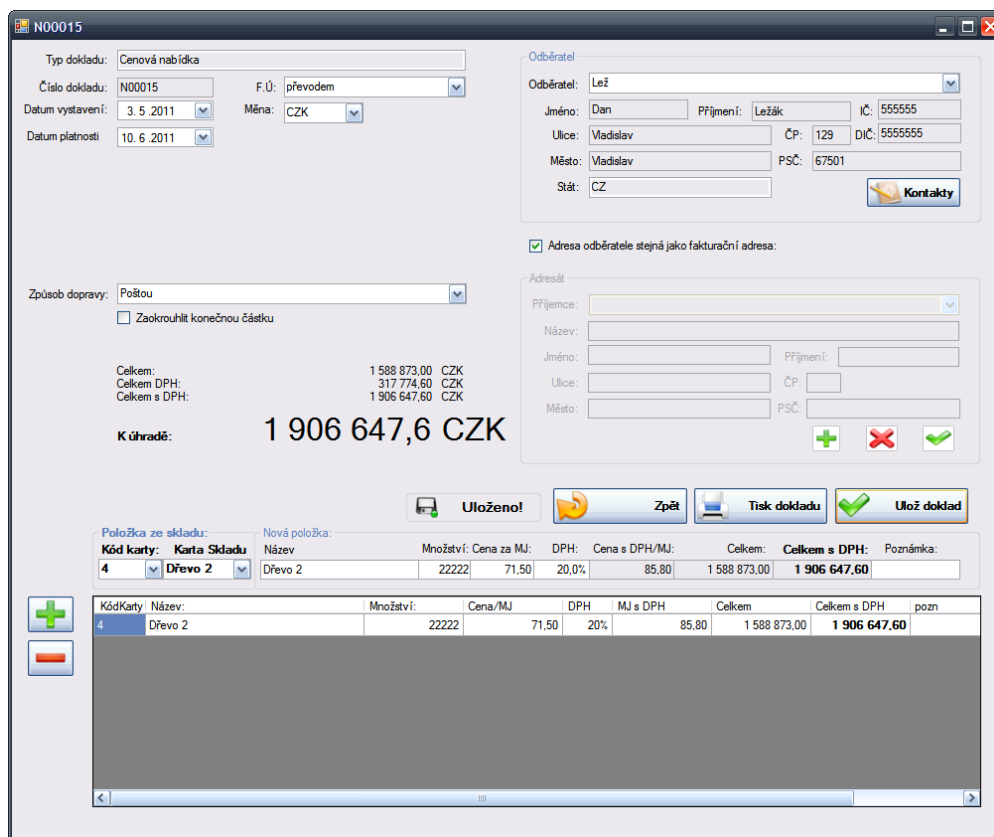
N00015

Typ dokladu: Cenová nabídka
Číslo dokladu: N00015
F.Ú: převodem
Datum vystavení: 3. 5 .2011
Měna: CZK
Datum platnosti 10. 6 .2011

Odběratel
Odběratel: Lež
Jméno: Dan
Příjmení: Ležák
IČ: 555555
Ulice: Vladislav
ČP: 129
DIČ: 5555555
Město: Vladislav
PSČ: 67501
Stát: CZ
Kontakty

Adresa odběratele stejná jako fakturační adresa:

Adresát
Příjemce:
Název:
Jméno:
Příjmení:
Ulice:
ČP:
Město:
PSČ:

Způsob dopravy: Poštou
Zaokrouhlit konečnou částku

Celkem: 1 588 873,00 CZK
Celkem DPH: 317 774,60 CZK
Celkem s DPH: 1 906 647,60 CZK

K úhradě: 1 906 647,6 CZK

Uloženo!
Zpět
Tisk dokladu
Ulož doklad

Položka ze skladu:
Kód karty: 4
Karta Skladu: Dřevo 2
Nová položka:

| Název | Množství: | Cena za MJ: | DPH: | Cena s DPH/MJ: | Celkem: | Celkem s DPH: | Poznámka: |
|---|---|---|---|---|---|---|---|
| Dřevo 2 | 22222 | 71,50 | 20,0% | 85,80 | 1 588 873,00 | 1 906 647,60 | |

| KódKarty | Název: | Množství: | Cena/MJ | DPH | MJ s DPH | Celkem | Celkem s DPH | pozn |
|---|---|---|---|---|---|---|---|---|
| 4 | Dřevo 2 | 22222 | 71,50 | 20% | 85,80 | 1 588 873,00 | 1 906 647,60 | |